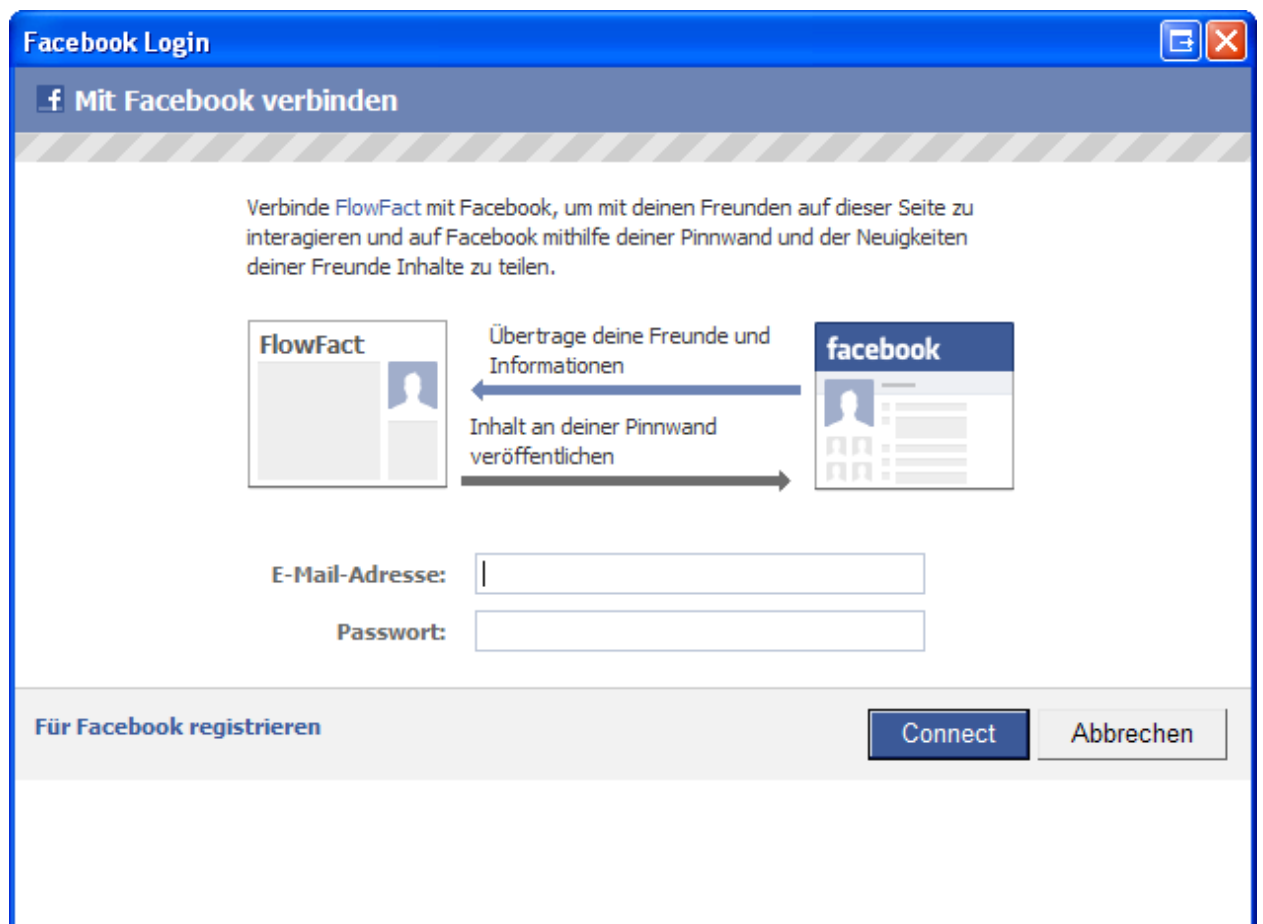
Facebook Login

f Mit Facebook verbinden

Verbinde FlowFact mit Facebook, um mit deinen Freunden auf dieser Seite zu interagieren und auf Facebook mithilfe deiner Pinnwand und der Neuigkeiten deiner Freunde Inhalte zu teilen.

FlowFact

Übertrage deine Freunde und Informationen

Inhalt an deiner Pinnwand veröffentlichen

facebook

E-Mail-Adresse:

Passwort:

Für Facebook registrieren

Connect

Abbrechen